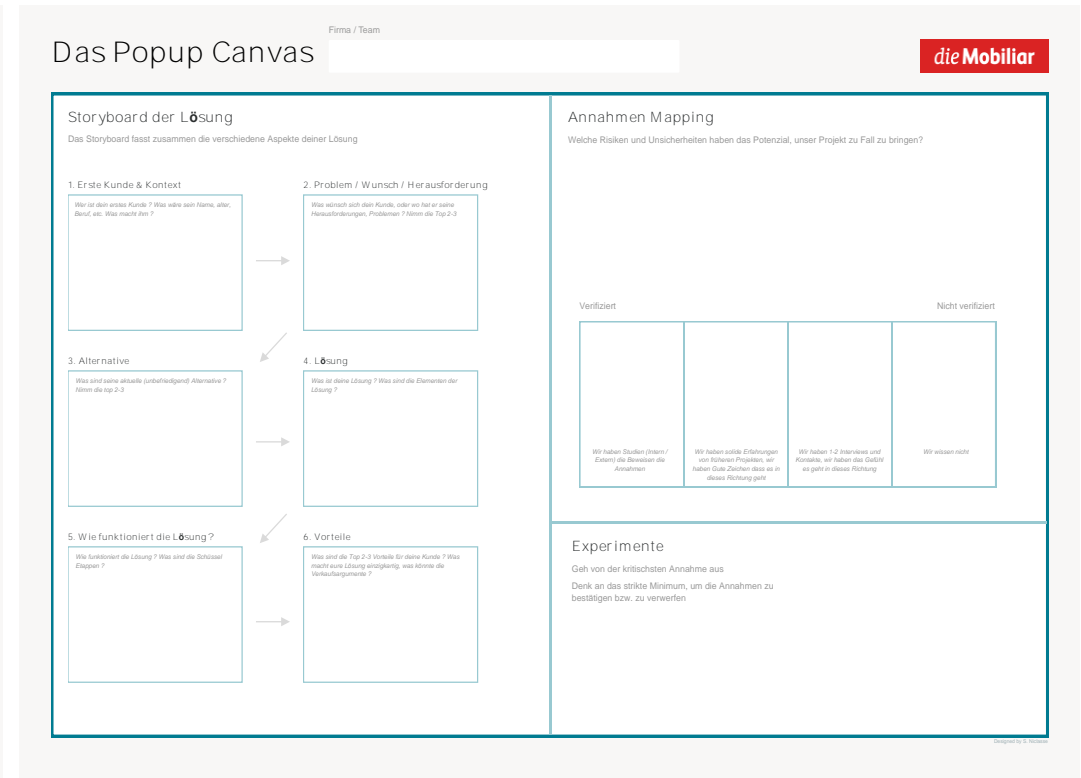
Das Popup Canvas

Firma / Team

die Mobiliar

Storyboard der Lösung

Das Storyboard fasst zusammen die verschiedene Aspekte deiner Lösung

1. Erste Kunde & Kontext

Wer ist dein erstes Kunde ? Wie wäre sein Name, alter, Beruf, etc. Was macht ihm ?

2. Problem / Wunsch / Herausforderung

Was wünsch sich dein Kunde, oder wo hat er seine Herausforderungen, Problemen ? Nimm die Top 2-3

3. Alternative

Was sind seine aktuelle (unbefriedigend) Alternative ? Nimm die top 2-3

4. Lösung

Was ist deine Lösung ? Was sind die Elementen der Lösung ?

5. Wie funktioniert die Lösung ?

Wie funktioniert die Lösung ? Was sind die Schüssel Etappen ?

6. Vorteile

Was sind die Top 2-3 Vorteile für deine Kunde ? Was macht eure Lösung einzigartig, was könnte die Verkaufsargumente ?

Annahmen Mapping

Welche Risiken und Unsicherheiten haben das Potenzial, unser Projekt zu Fall zu bringen?

Verifiziert

Nicht verifiziert

| Wir haben Studien (Intern / Extern) die Beweisen die Annahmen | Wir haben solide Erfahrungen von früheren Projekten, wir haben Gute Zeichen dass es in dieses Richtung geht | Wir haben 1-2 Interviews und Kontakte, wir haben das Gefühl es geht in dieses Richtung | Wir wissen nicht |
|---|---|---|---|

Experimente

Geh von der kritischsten Annahme aus

Denk an das strikte Minimum, um die Annahmen zu bestätigen bzw. zu verwerfen

Designed by S. Nicheron